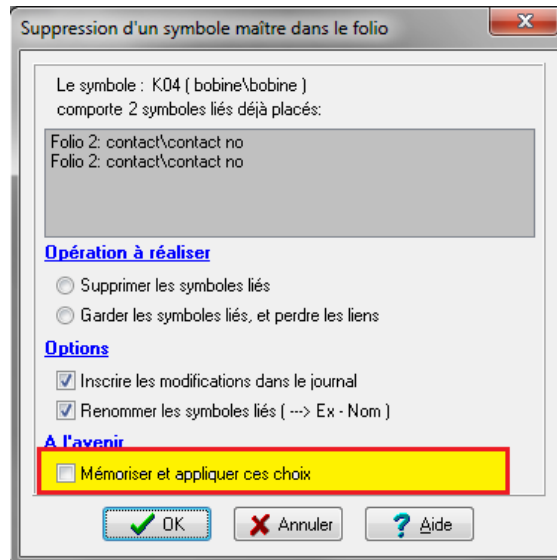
Suppression d'un symbole maître dans le folio

Le symbole : K04 ( bobine\bobine )
comporte 2 symboles liés déjà placés:

Folio 2: contact\contact no
Folio 2: contact\contact no

Opération à réaliser

Supprimer les symboles liés

Garder les symboles liés, et perdre les liens

Options

Inscrire les modifications dans le journal

Renommer les symboles liés ( ---> Ex - Nom )

A l'avenir

Mémoriser et appliquer ces choix

OK

Annuler

Aide